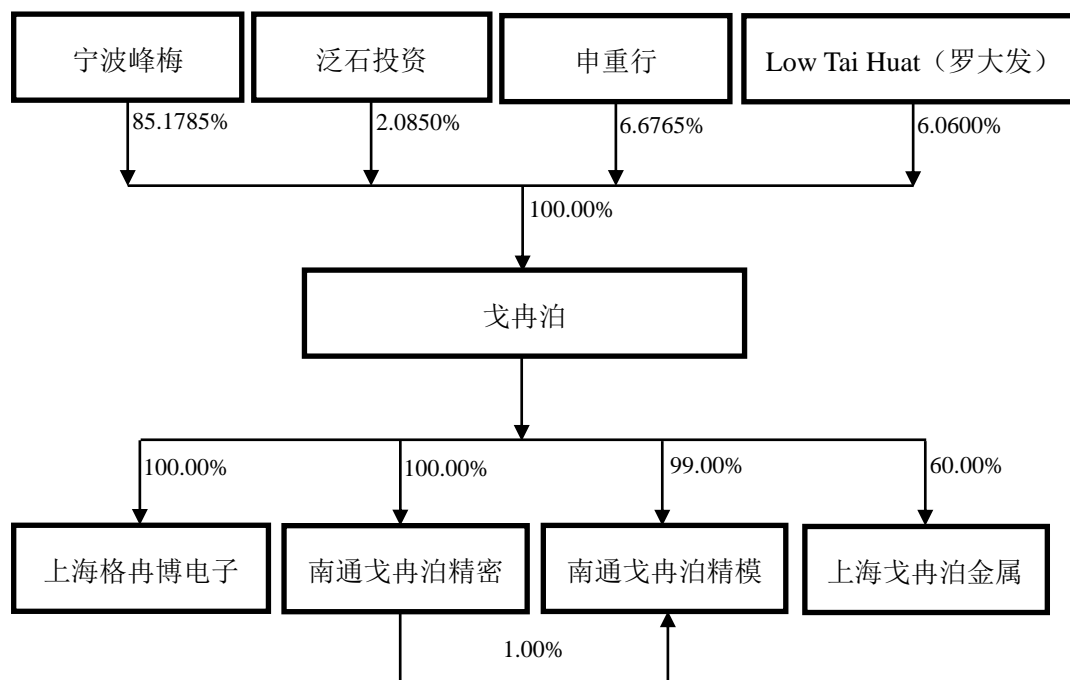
宁波峰梅

泛石投资

申重行

Low Tai Huat（罗大发）

85.1785%

2.0850%

6.6765%

6.0600%

100.00%

戈冉泊

100.00%

100.00%

99.00%

60.00%

上海格冉博电子

南通戈冉泊精密

南通戈冉泊精模

上海戈冉泊金属

1.00%